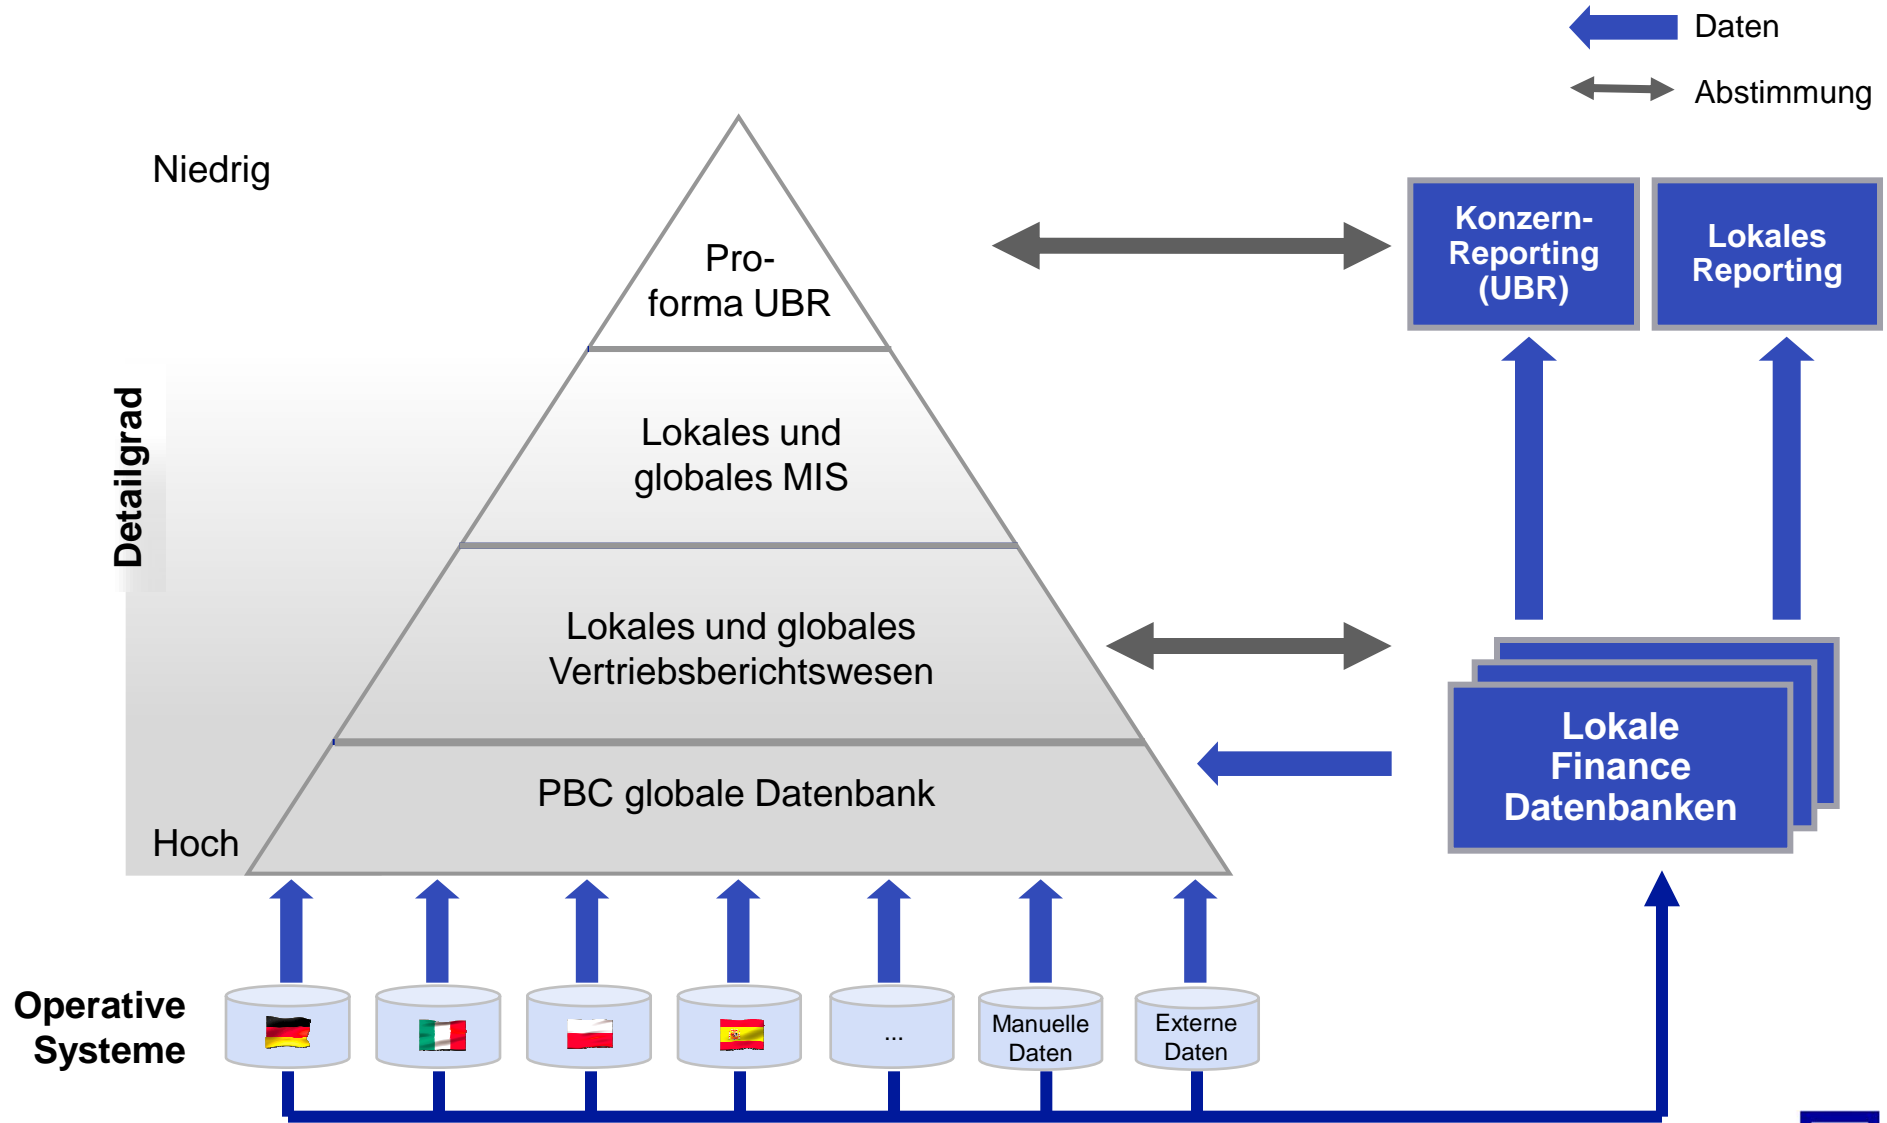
Daten

Abstimmung

Niedrig

Detailgrad

Pro-forma UBR

Lokales und globales MIS

Lokales und globales Vertriebsberichtswesen

PBC globale Datenbank

Hoch

Konzern-Reporting (UBR)

Lokales Reporting

Lokale Finance Datenbanken

Operative Systeme

...

Manuelle Daten

Externe Daten